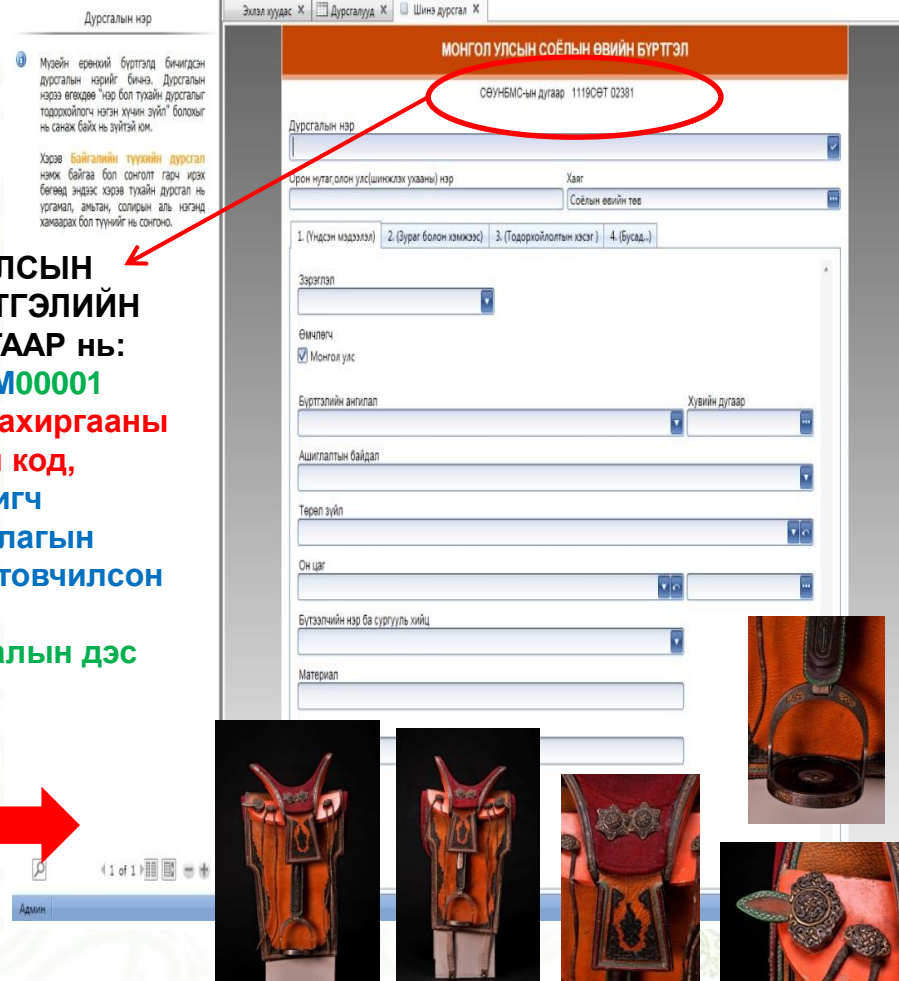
Дурсгалын нэр

Музейн ерөнхий бүртгэлд бичигдсэн дурсгалын нэрийг бичнэ. Дурсгалын нэрээ өгөхдөө "нэр бол тухайн дурсгалыг тодорхойлогч нэгэн хүчин зүйл" болохыг нь санаж байх нь зүйтэй юм.

Хэрэв Байгалийн түүхийн дурсгал нэмж байгаа бол сонголт гарч ирэх бөгөөд эндээс хэрэв тухайн дурсгал нь ургамал, амьтан, солирын аль нэгэнд хамаарах бол түүнийг нь сонгоно.

ЛСЫН
ТГЭЛИЙН
ГААР нь:
М00001
ахиргааны
код,
игч
лагын
товчилсон

алын дэс

1 of 1

Админ

Эхлэл хуудас ×
Дурсгалууд ×
Шинэ дурсгал ×

МОНГОЛ УЛСЫН СОЁЛЫН ӨВИЙН БҮРТГЭЛ

СӨҮНБМС-ын дугаар 1119СӨТ 02381

Дурсгалын нэр

Орон нутаг,олон улс(шинжлэх ухааны) нэр
Хаяг
Соёлын өвийн төв

1. (Үндсэн мэдээлэл)
2. (Зураг болон хэмжээс)
3. (Тодорхойлолтын хэсэг )
4. (Бусад..)

Зэрэглэл

Өмчлөгч
Монгол улс

Бүртгэлийн ангилал
Хувийн дугаар

Ашиглалтын байдал

Төрөл зүйл

Он цаг

Бүтээлчийн нэр ба сургууль хийц

Материал